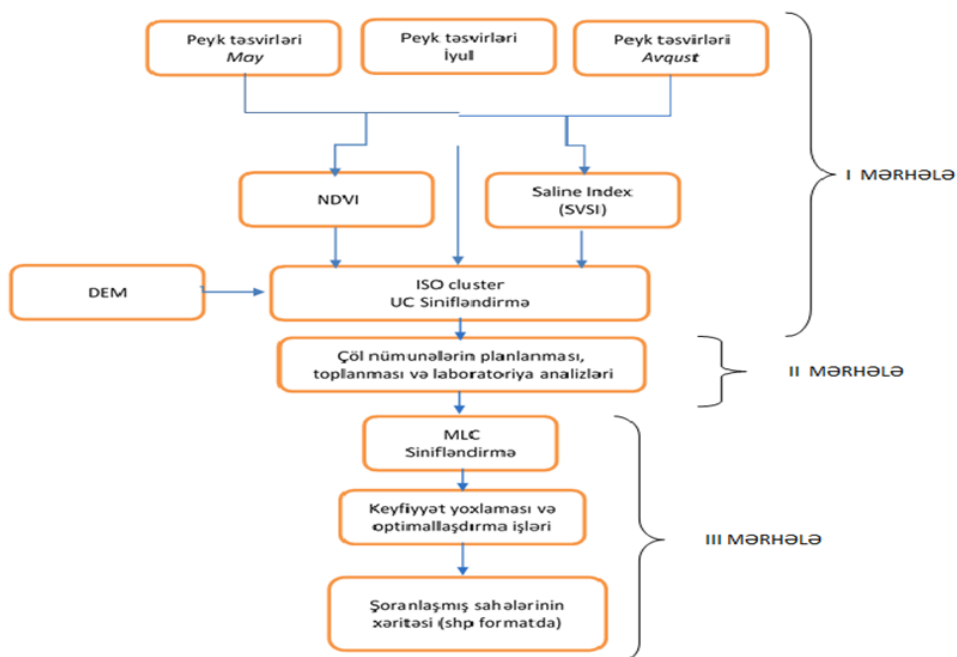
Peyk təsvirləri
May

Peyk təsvirləri
İyul

Peyk təsvirləri
Avqust

NDVI

Saline Index
(SVSI)

I MƏRHƏLƏ

DEM

ISO cluster
UC Sinifləndirmə

Çöl nümunələrin planlanması, toplanması və laboratoriya analizləri

II MƏRHƏLƏ

MLC
Sinifləndirmə

Keyfiyyət yoxlaması və optimallaşdırma işləri

III MƏRHƏLƏ

Şoranlaşmış sahələrinin xəritəsi (shp formatda)